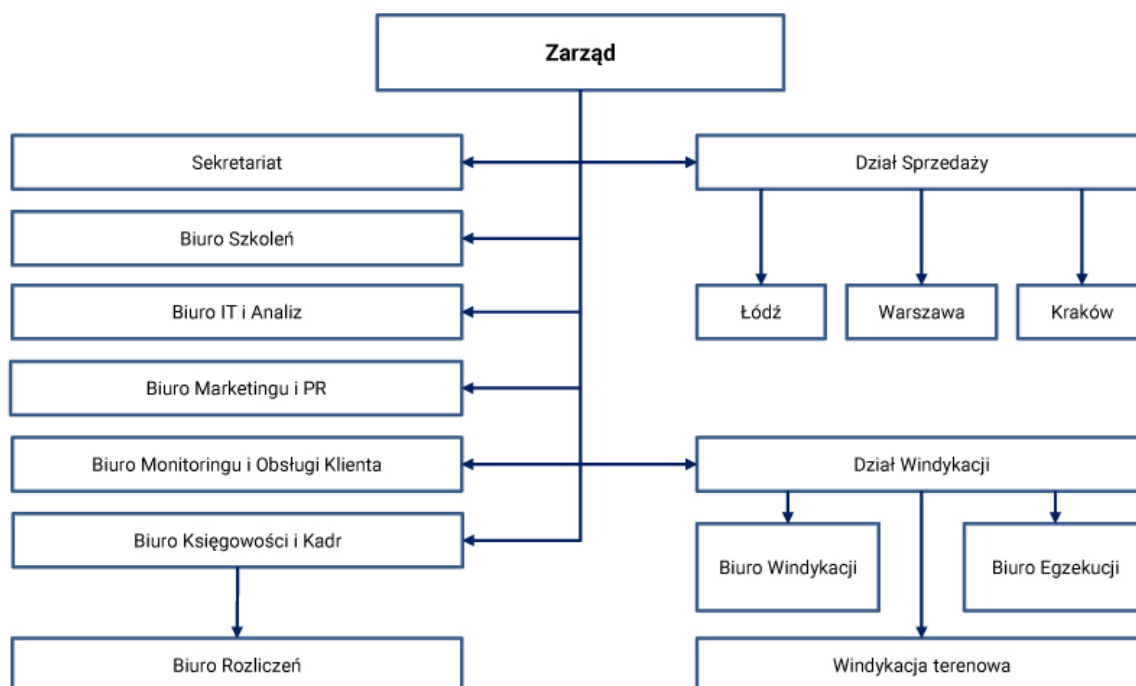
Zarząd

Sekretariat

Biuro Szkoleń

Biuro IT i Analiz

Biuro Marketingu i PR

Biuro Monitoringu i Obsługi Klienta

Biuro Księgowości i Kadr

Biuro Rozliczeń

Dział Sprzedaży

Łódź

Warszawa

Kraków

Dział Windykacji

Biuro Windykacji

Biuro Egzekucji

Windykacja terenowa